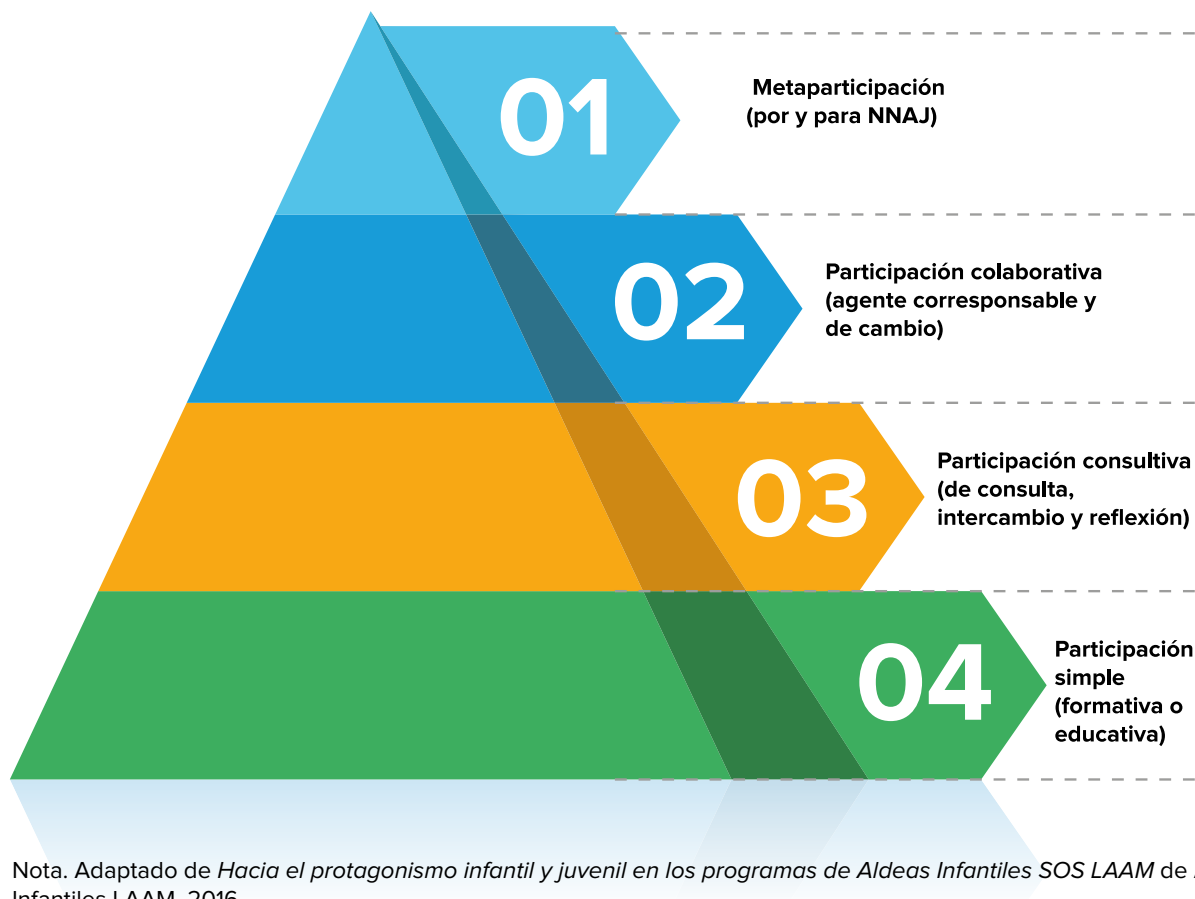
01

Metaparticipación
(por y para NNAJ)

02

Participación colaborativa
(agente corresponsable y de cambio)

03

Participación consultiva
(de consulta, intercambio y reflexión)

04

Participación simple
(formativa o educativa)

Nota. Adaptado de *Hacia el protagonismo infantil y juvenil en los programas de Aldeas Infantiles SOS LAAM* de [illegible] Infantiles LAAM, 2016.